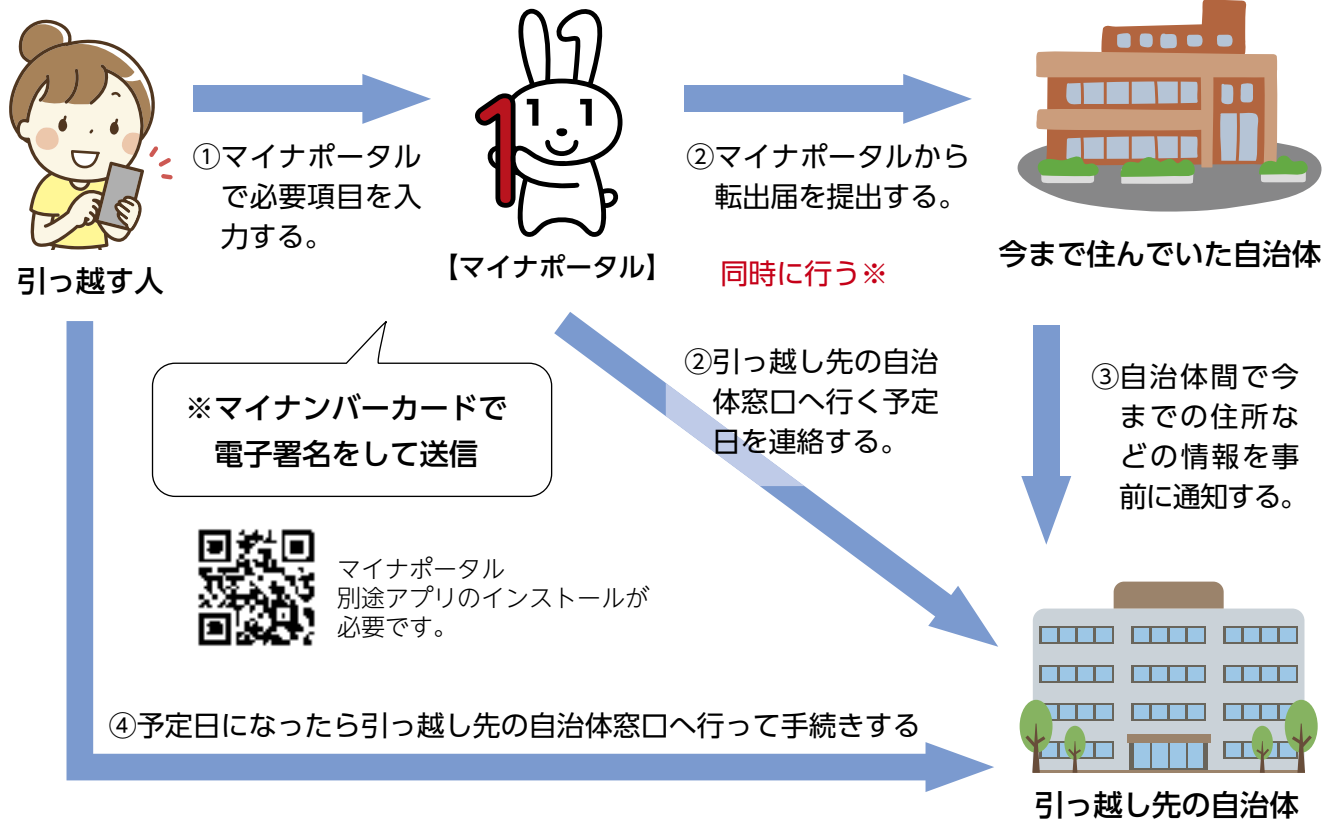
①マイナポータルで必要項目を入力する。

【マイナポータル】

②マイナポータルから転出届を提出する。

同時に行う※

今まで住んでいた自治体

引っ越す人

※マイナンバーカードで電子署名をして送信

②引っ越し先の自治体窓口へ行く予定日を連絡する。

③自治体間で今までの住所などの情報を事前に通知する。

マイナポータル
別途アプリのインストールが必要です。

④予定日になったら引っ越し先の自治体窓口へ行って手続きする

引っ越し先の自治体